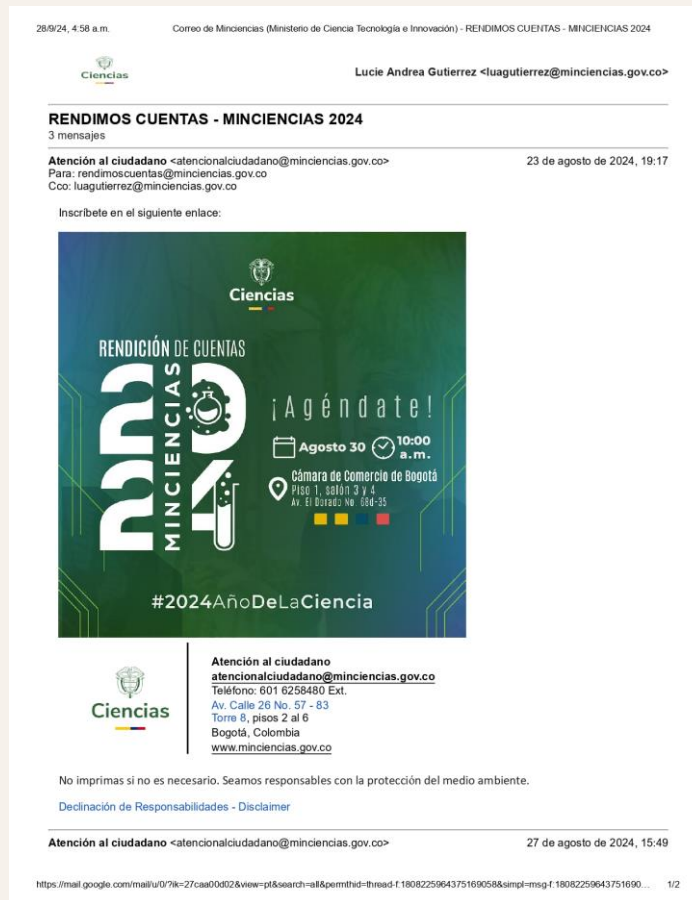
28/9/24, 4:58 a.m. Correo de Minciencias (Ministerio de Ciencia Tecnología e Innovación) - RENDIMOS CUENTAS - MINCIENCIAS 2024

Ciencias

Lucie Andrea Gutierrez <luagutierrez@minciencias.gov.co>

RENDIMOS CUENTAS - MINCIENCIAS 2024
3 mensajes

Atención al ciudadano <atencionalciudadano@minciencias.gov.co> 23 de agosto de 2024, 19:17
Para: rendimoscuentas@minciencias.gov.co
Cco: luagutierrez@minciencias.gov.co

Inscríbete en el siguiente enlace:

Ciencias

RENDICIÓN DE CUENTAS
2024
MINCIENCIAS

¡Agéndate!

Agosto 30 10:00 a.m.

Cámara de Comercio de Bogotá
Piso 1, salón 3 y 4
Av. El Dorado No. 68d-35

#2024AñoDeLaCiencia

Ciencias

Atención al ciudadano
atencionalciudadano@minciencias.gov.co
Teléfono: 601 6258480 Ext.
Av. Calle 26 No. 57 - 83
Torre 8, pisos 2 al 6
Bogotá, Colombia
www.minciencias.gov.co

No imprimas si no es necesario. Seamos responsables con la protección del medio ambiente.

Declinación de Responsabilidades - Disclaimer

Atención al ciudadano <atencionalciudadano@minciencias.gov.co> 27 de agosto de 2024, 15:49

https://mail.google.com/mail/u/0/?ik=27caa00d02&view=pt&search=all&permthid=thread-f:1808225964375169058&simpl=msg-f:18082259643751690... 1/2